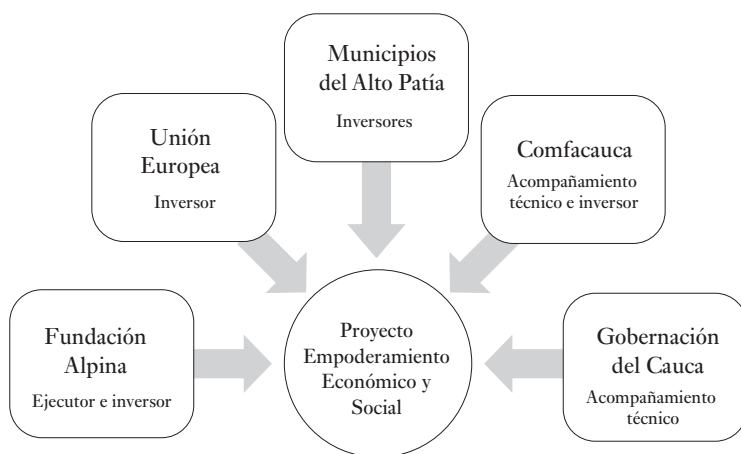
Municipios del Alto Patía

Inversores

Unión Europea

Inversor

Comfacauca

Acompañamiento técnico e inversor

Fundación Alpina

Ejecutor e inversor

Proyecto Empoderamiento Económico y Social

Gobernación del Cauca

Acompañamiento técnico